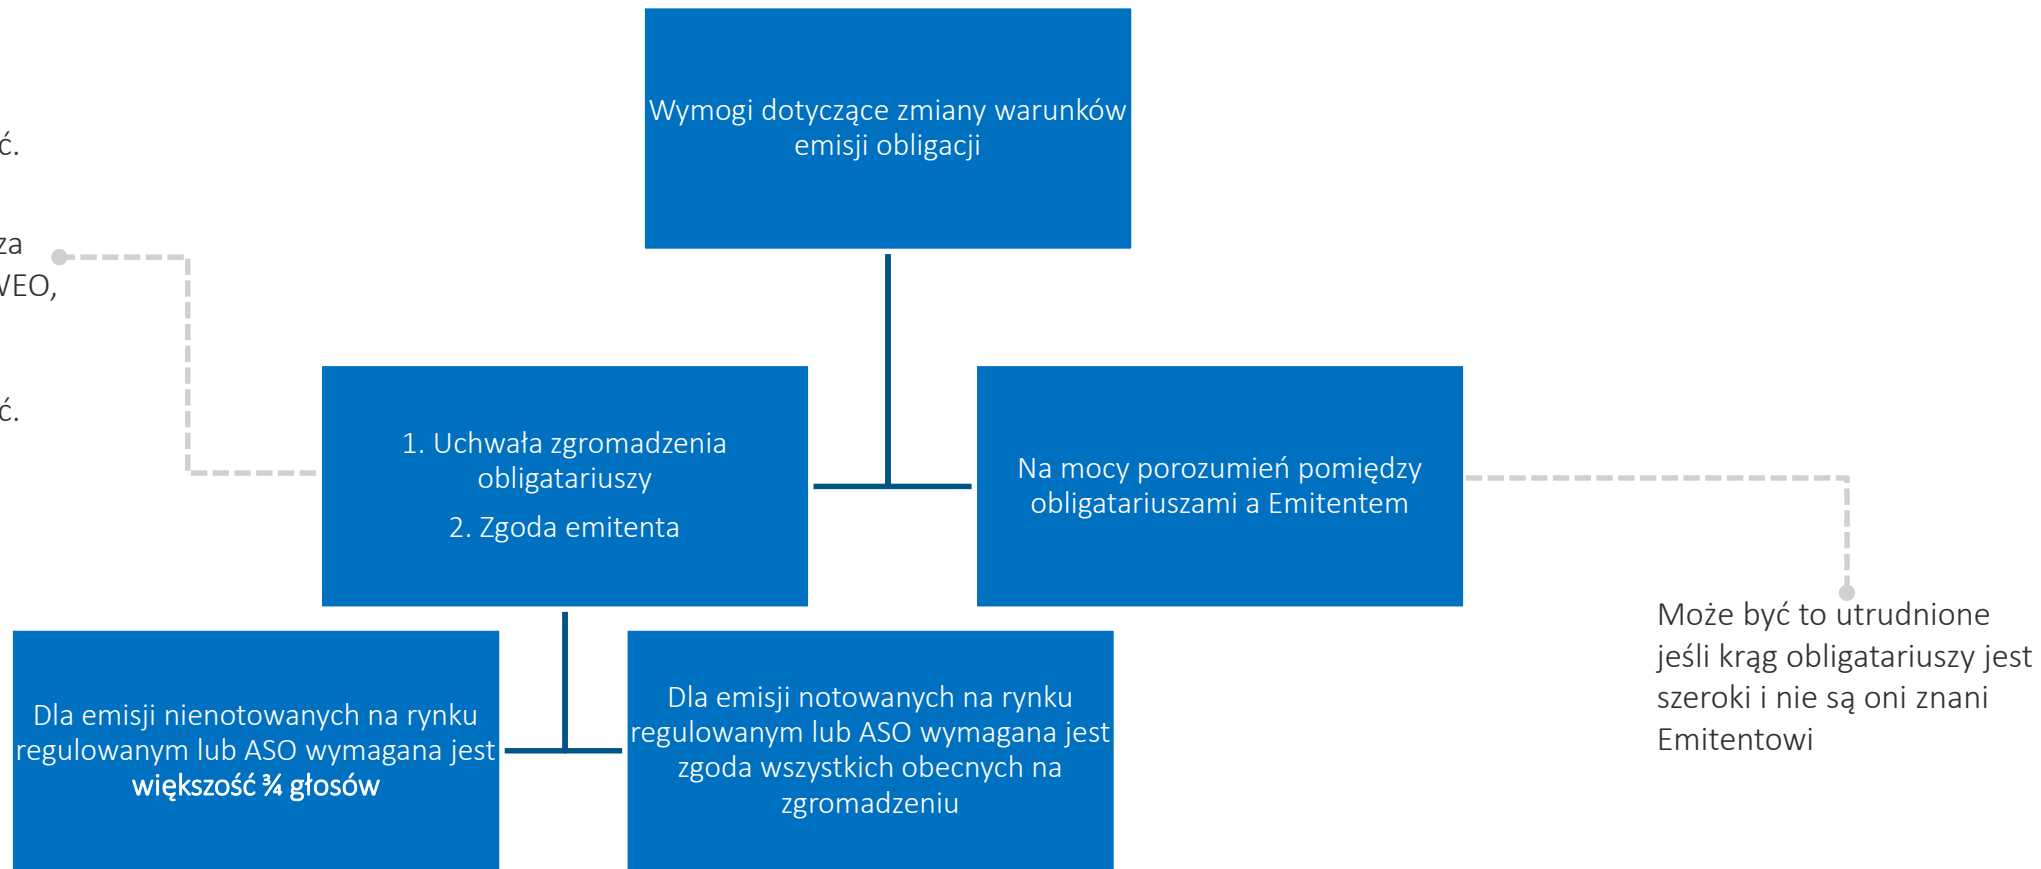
ć.

za
VEO,

ć.

Wymogi dotyczące zmiany warunków emisji obligacji

1. Uchwała zgromadzenia obligatariuszy

2. Zgoda emitenta

Na mocy porozumień pomiędzy obligatariuszami a Emitentem

Może być to utrudnione jeśli krąg obligatariuszy jest szeroki i nie są oni znani Emitentowi

Dla emisji nienotowanych na rynku regulowanym lub ASO wymagana jest **większość ¾ głosów**

Dla emisji notowanych na rynku regulowanym lub ASO wymagana jest zgoda wszystkich obecnych na zgromadzeniu